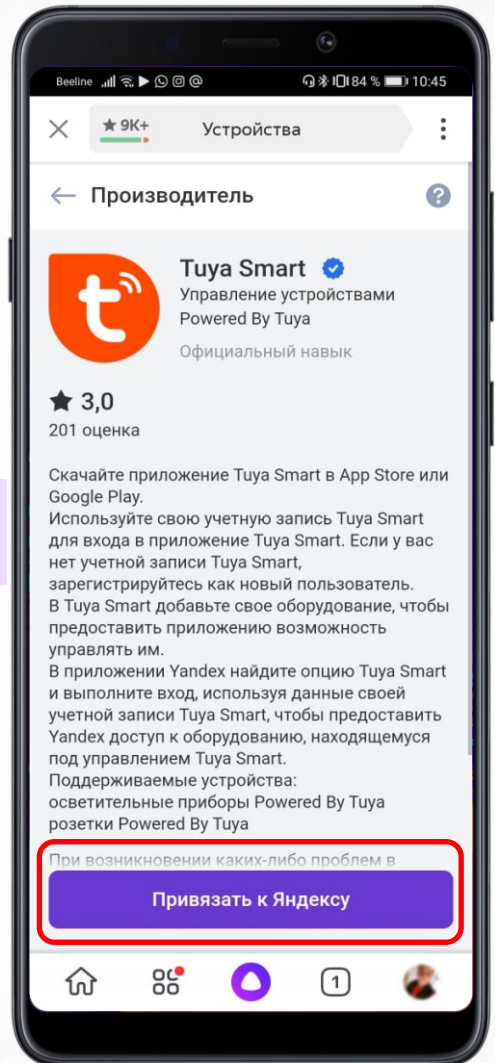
Beeline 84 % 10:45

★ 9K+ Устройства

Производитель

Tuya Smart
Управление устройствами
Powered By Tuya
Официальный навык

3,0
201 оценка

Скачайте приложение Tuya Smart в App Store или Google Play.
Используйте свою учетную запись Tuya Smart для входа в приложение Tuya Smart. Если у вас нет учетной записи Tuya Smart, зарегистрируйтесь как новый пользователь.
В Tuya Smart добавьте свое оборудование, чтобы предоставить приложению возможность управлять им.
В приложении Yandex найдите опцию Tuya Smart и выполните вход, используя данные своей учетной записи Tuya Smart, чтобы предоставить Yandex доступ к оборудованию, находящемуся под управлением Tuya Smart.
Поддерживаемые устройства:
осветительные приборы Powered By Tuya
розетки Powered By Tuya

При возникновении каких-либо проблем в

Привязать к Яндексу

1